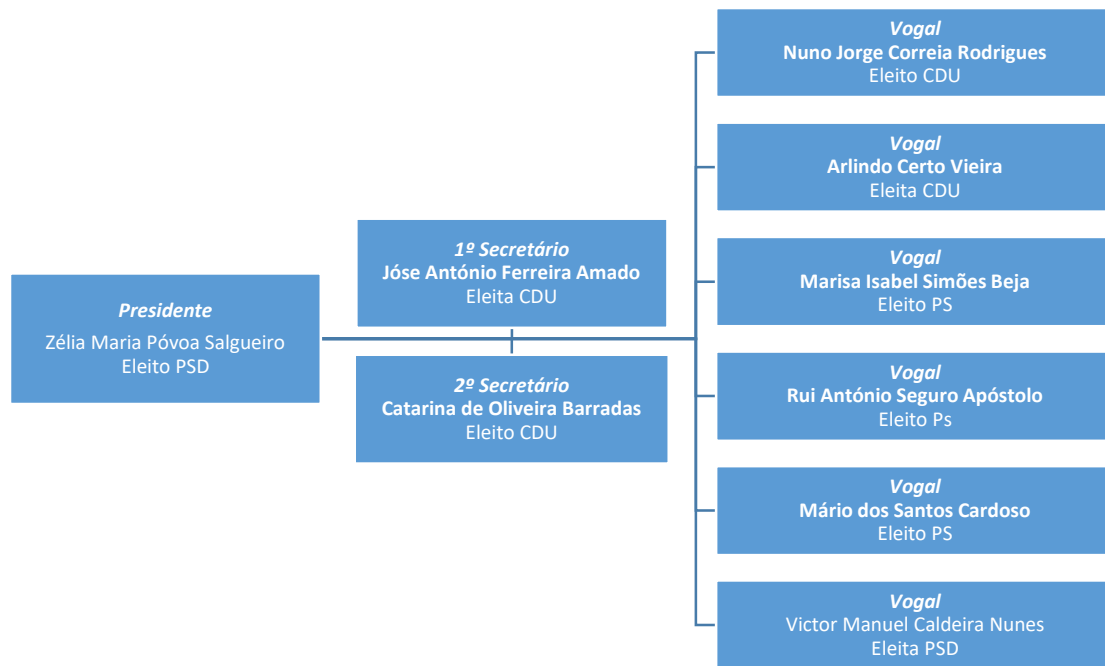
Presidente
Zélia Maria Póvoa Salgueiro
Eleito PSD

1º Secretário
Jóse António Ferreira Amado
Eleita CDU

2º Secretário
Catarina de Oliveira Barradas
Eleito CDU

Vogal
Nuno Jorge Correia Rodrigues
Eleito CDU

Vogal
Arlindo Certo Vieira
Eleita CDU

Vogal
Marisa Isabel Simões Beja
Eleito PS

Vogal
Rui António Seguro Apóstolo
Eleito Ps

Vogal
Mário dos Santos Cardoso
Eleito PS

Vogal
Victor Manuel Caldeira Nunes
Eleita PSD